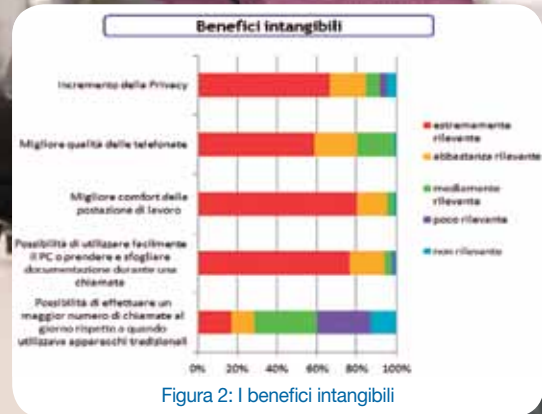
Benefici intangibili

Incremento della Privacy

Migliore qualità delle telefonate

Migliore comfort della postazione di lavoro

Possibilità di utilizzare facilmente il PC o prendere e sfogliare documentazione durante una chiamata

Possibilità di effettuare un maggior numero di chiamate al giorno rispetto a quando utilizzavo apparecchi tradizionali

0% 20% 40% 60% 80% 100%

estremamente rilevante

abbastanza rilevante

mediamente rilevante

poco rilevante

non rilevante

Figura 2: I benefici intangibili